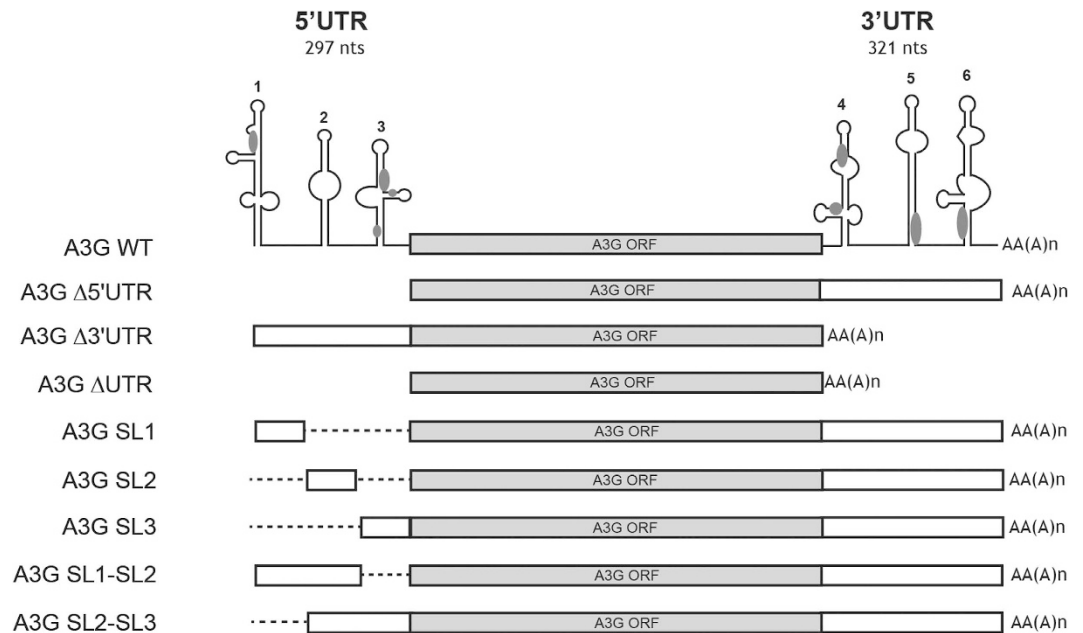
5'UTR
297 nts

3'UTR
321 nts

1
2
3
4
5
6

A3G WT
A3G ORF
AA(A)n

A3G Δ5'UTR
A3G ORF
AA(A)n

A3G Δ3'UTR
A3G ORF
AA(A)n

A3G ΔUTR
A3G ORF
AA(A)n

A3G SL1
A3G ORF
AA(A)n

A3G SL2
A3G ORF
AA(A)n

A3G SL3
A3G ORF
AA(A)n

A3G SL1-SL2
A3G ORF
AA(A)n

A3G SL2-SL3
A3G ORF
AA(A)n